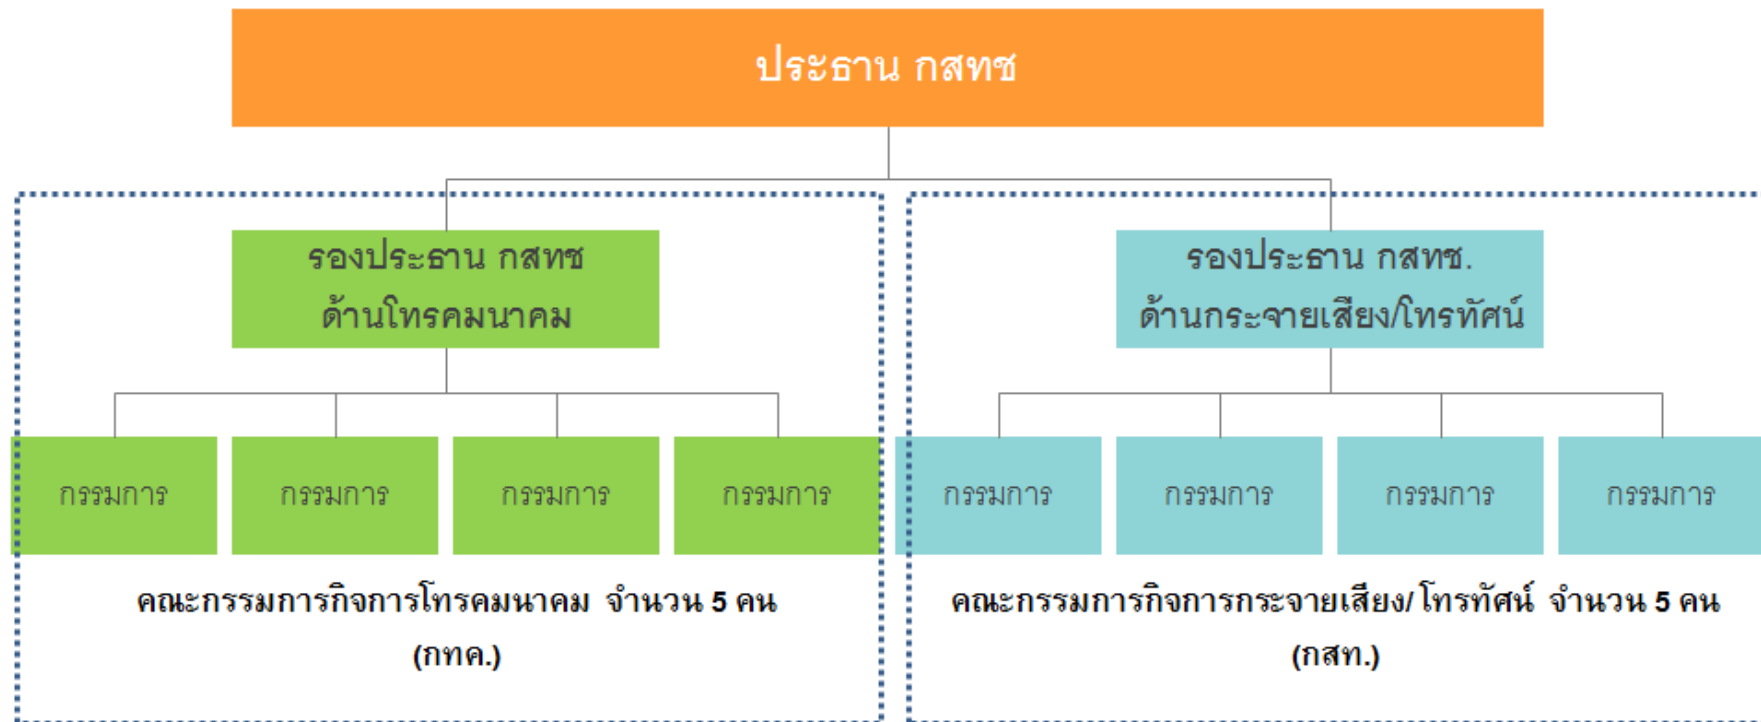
ประธาน กสทช

รองประธาน กสทช
ด้านโทรคมนาคม

รองประธาน กสทช.
ด้านกระจายเสียง/โทรทัศน์

กรรมการ

กรรมการ

กรรมการ

กรรมการ

กรรมการ

กรรมการ

กรรมการ

กรรมการ

คณะกรรมการกิจการโทรคมนาคม จำนวน 5 คน
(กทค.)

คณะกรรมการกิจการกระจายเสียง/ โทรทัศน์ จำนวน 5 คน
(กสท.)